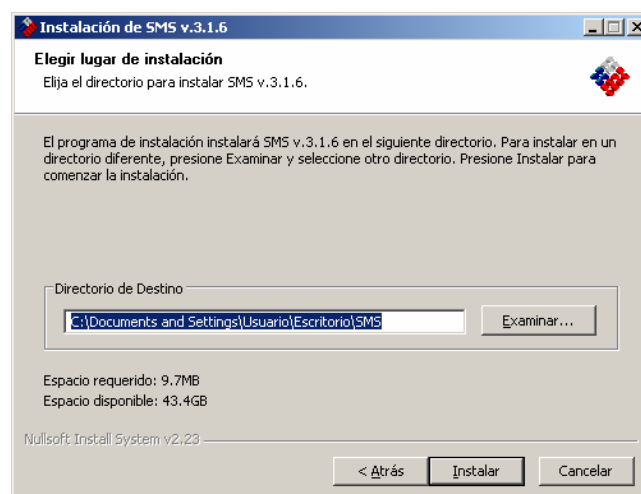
Instalación de SMS v.3.1.6

Elegir lugar de instalación
Elija el directorio para instalar SMS v.3.1.6.

El programa de instalación instalará SMS v.3.1.6 en el siguiente directorio. Para instalar en un directorio diferente, presione Examinar y seleccione otro directorio. Presione Instalar para comenzar la instalación.

Directorio de Destino
C:\Documents and Settings\Usuario\Escritorio\SMS
Examinar...

Espacio requerido: 9.7MB
Espacio disponible: 43.4GB

Nullsoft Install System v2.23

< Atrás
Instalar
Cancelar